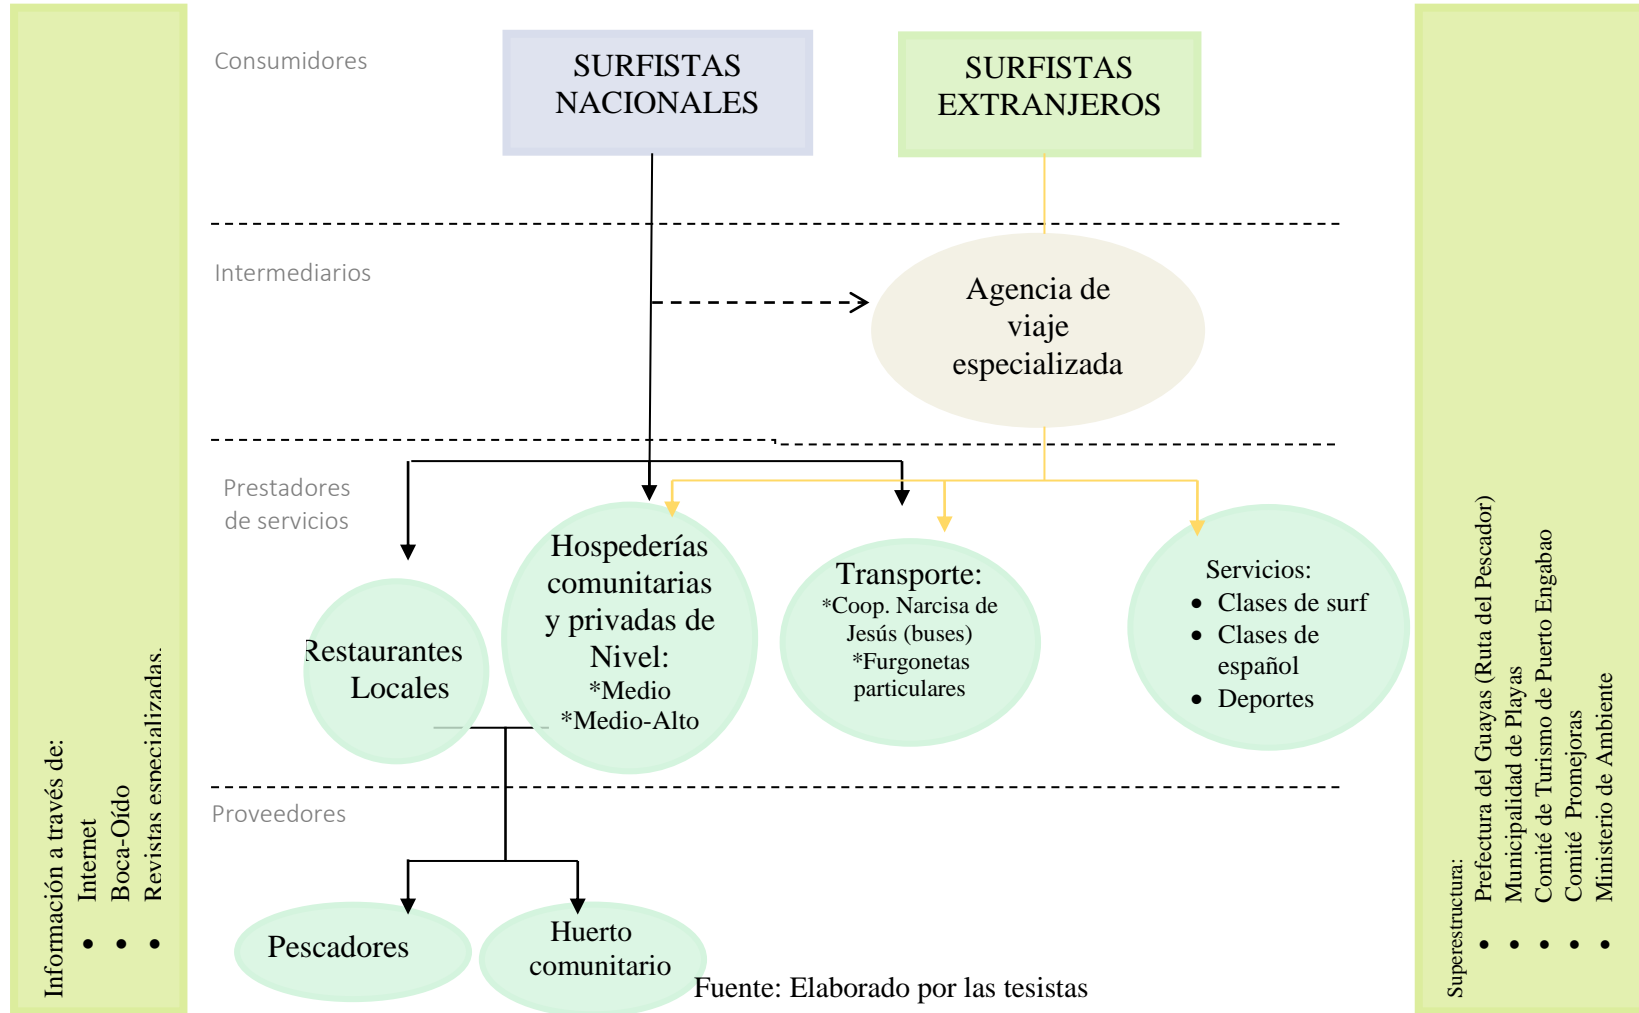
Información a través de:
• Internet
• Boca-Oído
• Revistas especializadas.

Consumidores

SURFISTAS NACIONALES

SURFISTAS EXTRANJEROS

Intermediarios

Agencia de viaje especializada

Prestadores de servicios

Restaurantes Locales

Hospederías comunitarias y privadas de Nivel:
*Medio
*Medio-Alto

Transporte:
*Coop. Narcisa de Jesús (buses)
*Furgonetas particulares

Servicios:
• Clases de surf
• Clases de español
• Deportes

Proveedores

Pescadores

Huerto comunitario

Fuente: Elaborado por las tesistas

Superestructura:
• Prefectura del Guayas (Ruta del Pescador)
• Municipalidad de Playas
• Comité de Turismo de Puerto Engabao
• Comité Promejoras
• Ministerio de Ambiente